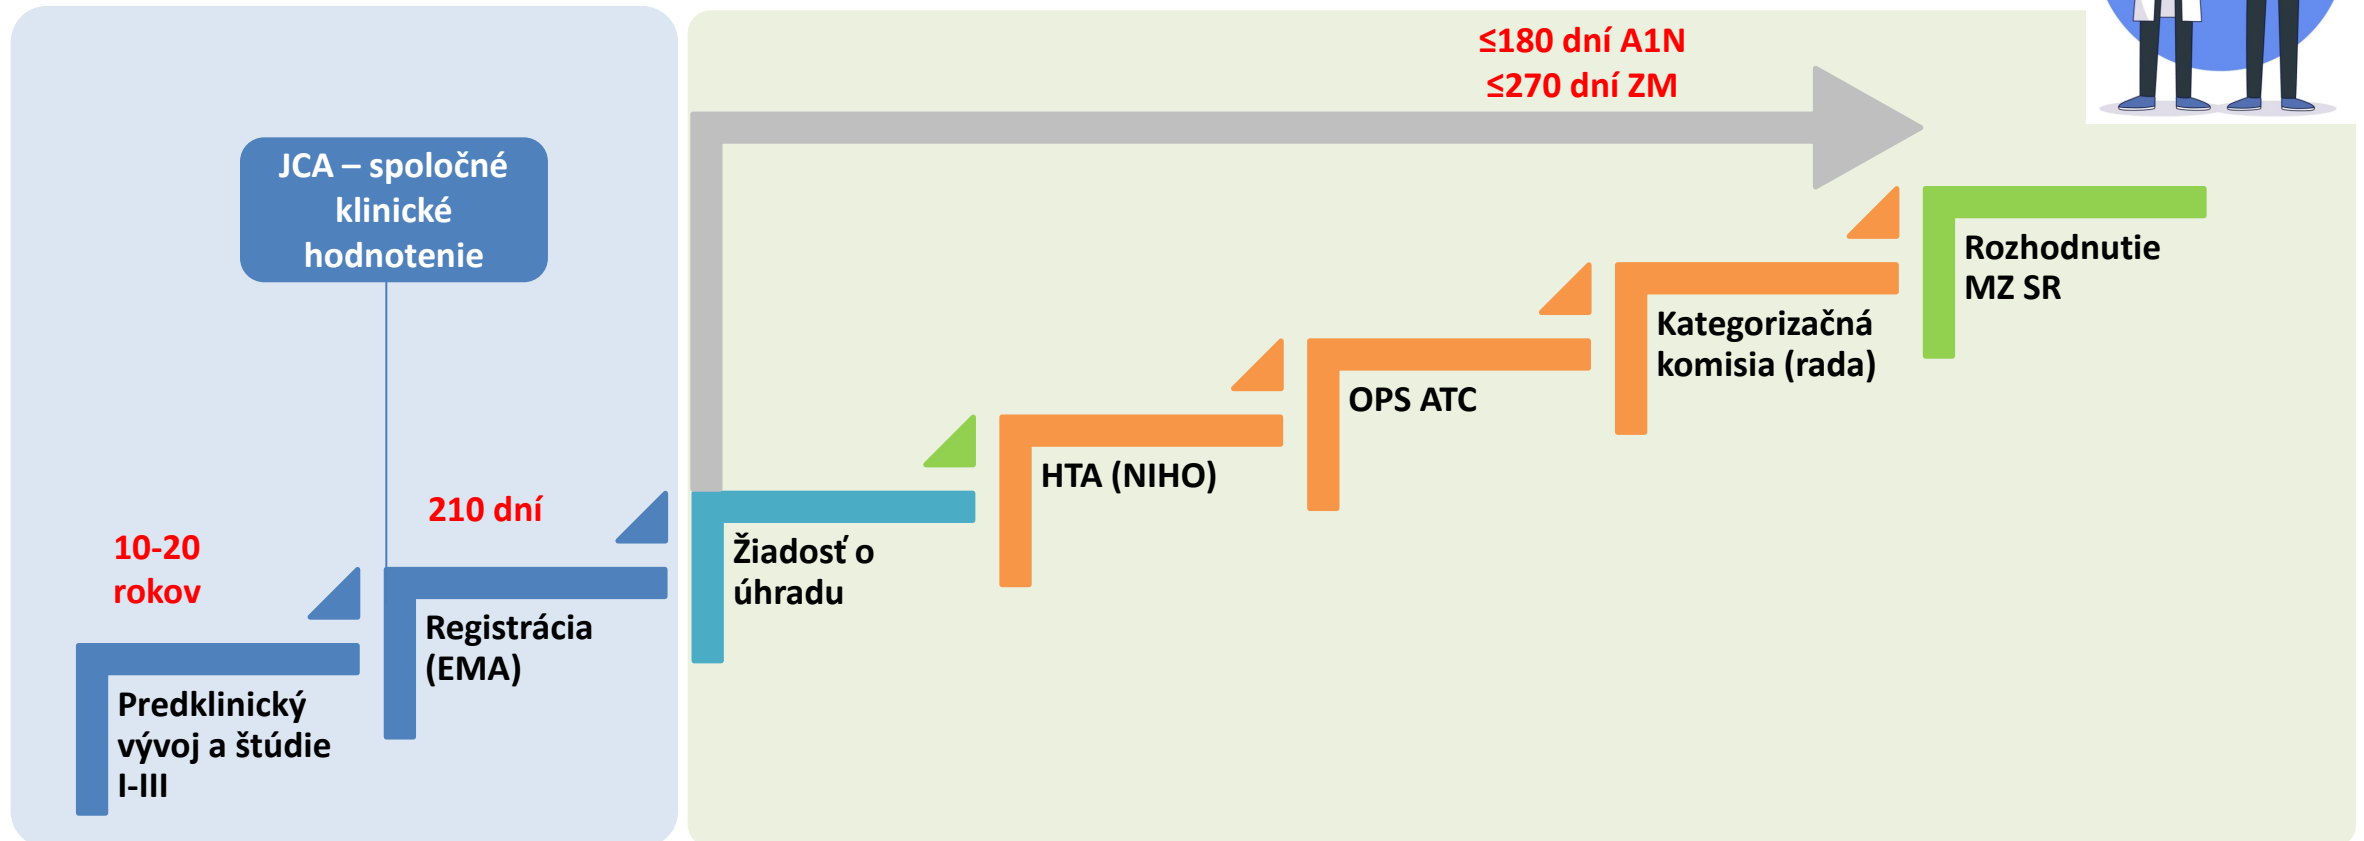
JCA – spoločné klinické hodnotenie

10-20 rokov

Predklinický vývoj a štúdie I-III

210 dní

Registrácia (EMA)

≤180 dní A1N
≤270 dní ZM

Žiadosť o úhradu

HTA (NIHO)

OPS ATC

Kategorizačná komisia (rada)

Rozhodnutie MZ SR